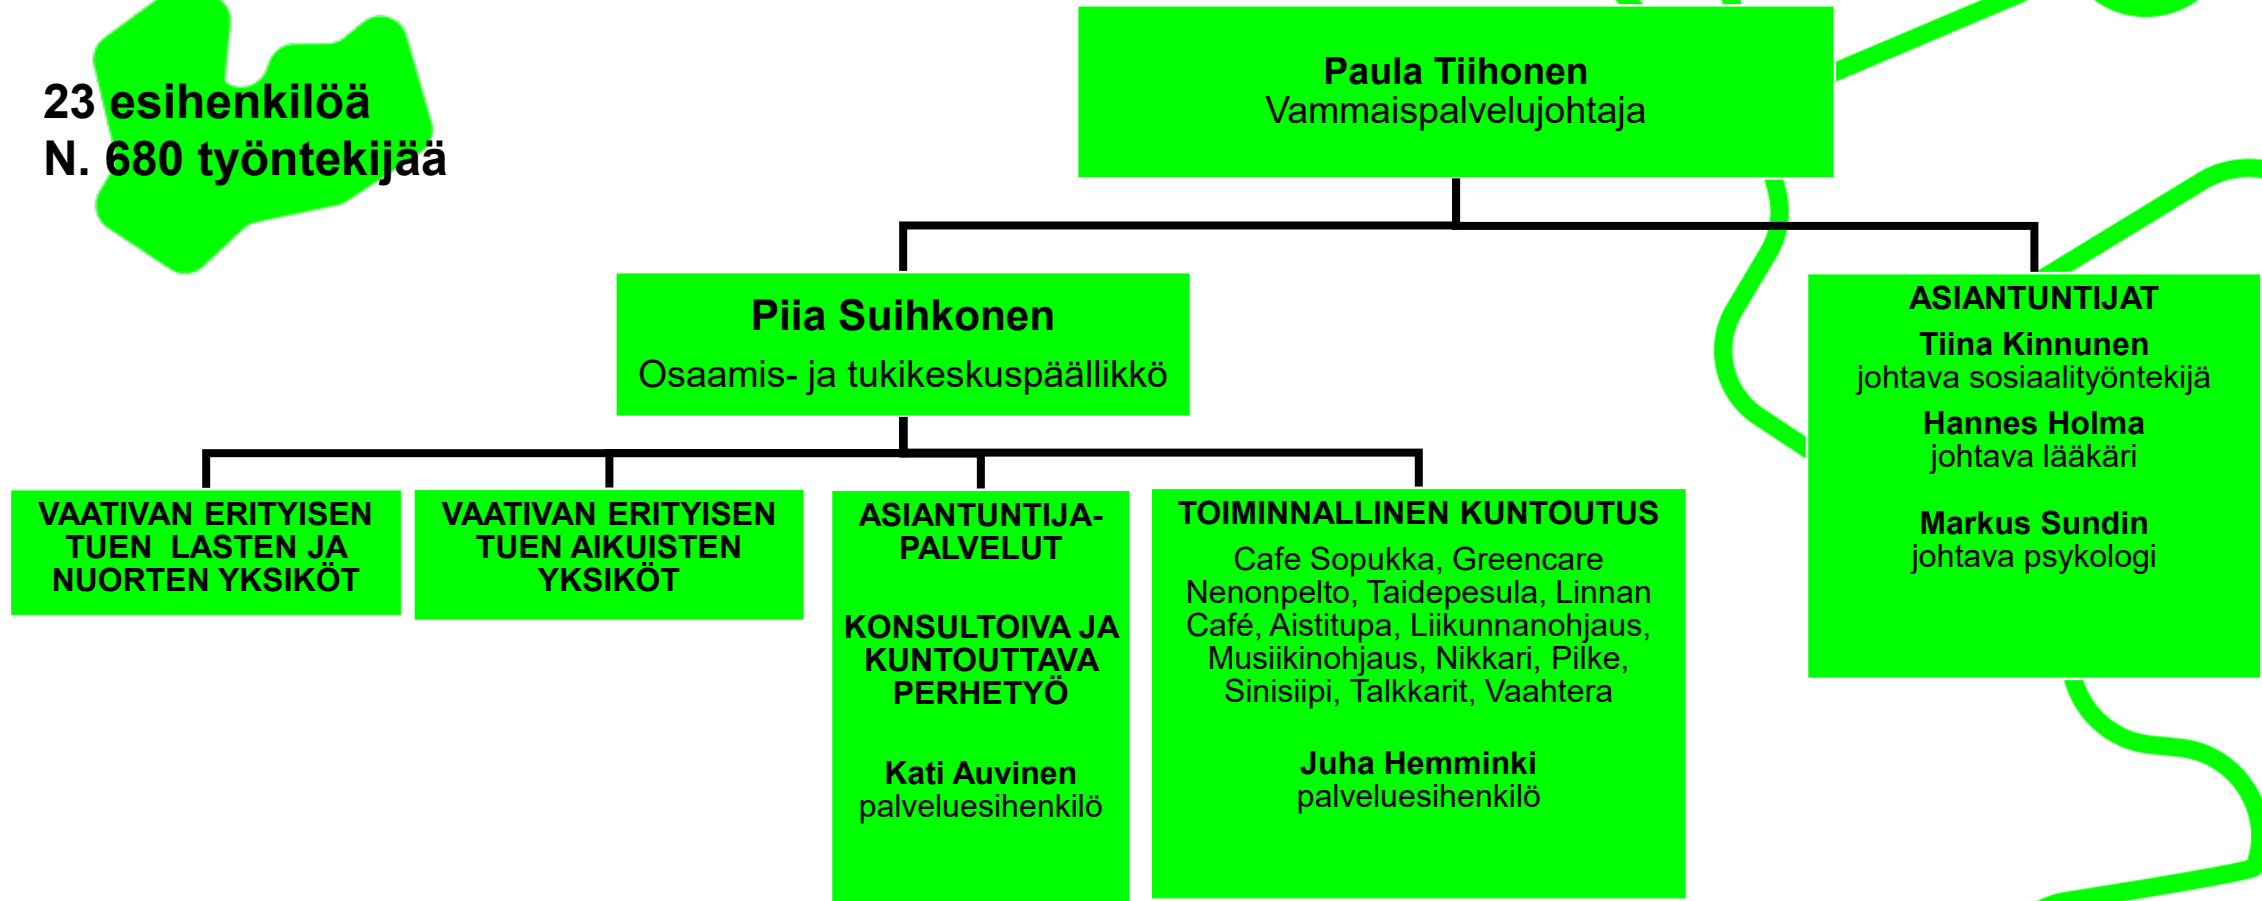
23 esihenkilöä
N. 680 työntekijää

Paula Tiihonen
Vammaispalvelujohtaja

Piia Suihkonen
Osaamis- ja tukikeskuspäällikkö

ASIANTUNTIJAT
Tiina Kinnunen
johtava sosiaalityöntekijä
Hannes Holma
johtava lääkäri
Markus Sundin
johtava psykologi

VAATIVAN ERITYISEN TUEN LASTEN JA NUORTEN YKSIKÖT

VAATIVAN ERITYISEN TUEN AIKUISTEN YKSIKÖT

ASIANTUNTIJA-PALVELUT

KONSULTOIVA JA KUNTOUTTAVA PERHETYÖ

Kati Auvinen
palveluesihenkilö

TOIMINNALLINEN KUNTOUTUS
Cafe Sopukka, Greencare Nenonpelto, Taidepesula, Linnan Café, Aistitupa, Liikunnanohjaus, Musiikinohjaus, Nikkari, Pilke, Sinisiipi, Talkkarit, Vaahtera

Juha Hemminki
palveluesihenkilö